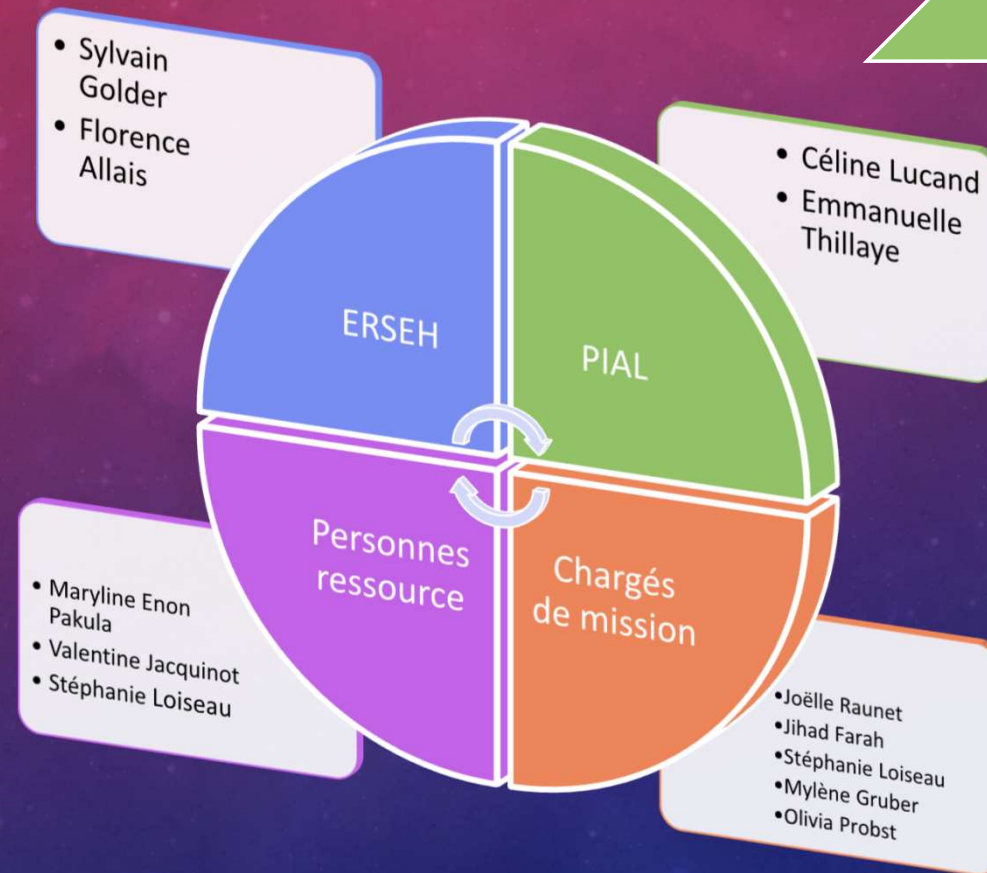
• Sylvain Golder
• Florence Allais

• Céline Lucand
• Emmanuelle Thillaye

ERSEH

PIAL

Personnes ressource

Chargés de mission

• Maryline Enon Pakula
• Valentine Jacquinot
• Stéphanie Loiseau

•Joëlle Raunet
•Jihad Farah
•Stéphanie Loiseau
•Mylène Gruber
•Olivia Probst